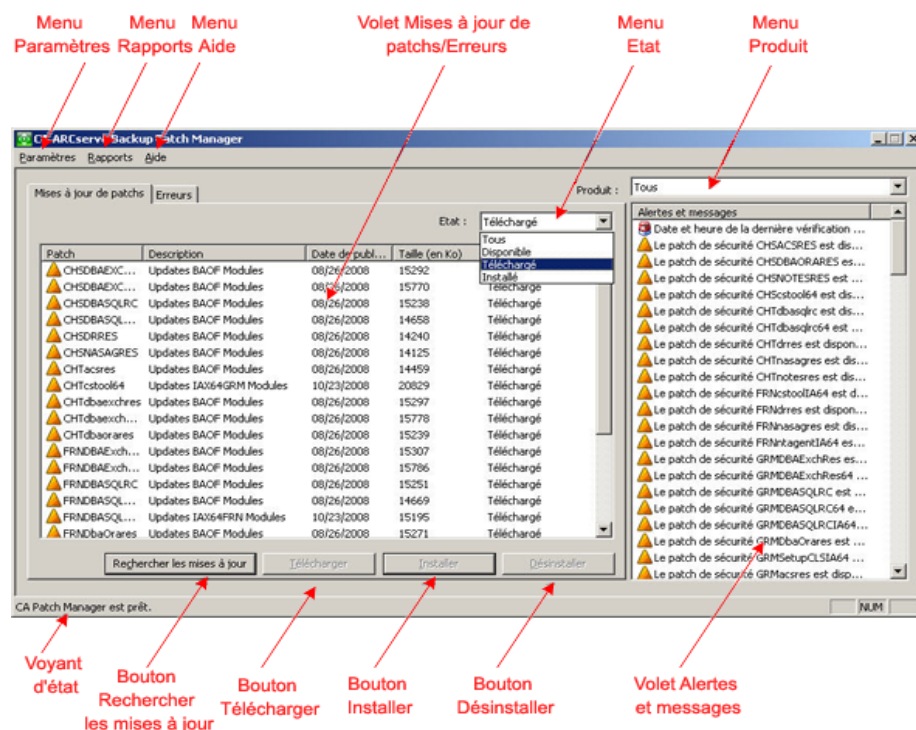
Menu Paramètres

Menu Rapports

Menu Aide

Volet Mises à jour de patchs/Erreurs

Menu Etat

Menu Produit

CA ARCserve Backup Patch Manager

Paramètres Rapports Aide

Mises à jour de patchs | Erreurs

Produit : Tous

Etat : Téléchargé

Tous
Disponible
Téléchargé
Installé

| Patch | Description | Date de publi... | Taille (en Ko) | |
|---|---|---|---|---|
| CHSDBAEXC... | Updates BAOF Modules | 08/26/2008 | 15292 | |
| CHSDBAEXC... | Updates BAOF Modules | 08/26/2008 | 15770 | |
| CHSDBASQLRC | Updates BAOF Modules | 08/26/2008 | 15238 | Téléchargé |
| CHSDBASQL... | Updates BAOF Modules | 08/26/2008 | 14658 | Téléchargé |
| CHSDRRES | Updates BAOF Modules | 08/26/2008 | 14240 | Téléchargé |
| CHSNASAGRES | Updates BAOF Modules | 08/26/2008 | 14125 | Téléchargé |
| CHTacsres | Updates BAOF Modules | 08/26/2008 | 14459 | Téléchargé |
| CHTcstool64 | Updates IAX64GRM Modules | 10/23/2008 | 20829 | Téléchargé |
| CHTdbaexchres | Updates BAOF Modules | 08/26/2008 | 15297 | Téléchargé |
| CHTdbaexch... | Updates BAOF Modules | 08/26/2008 | 15778 | Téléchargé |
| CHTdbaorares | Updates BAOF Modules | 08/26/2008 | 15239 | Téléchargé |
| FRNDBAExch... | Updates BAOF Modules | 08/26/2008 | 15307 | Téléchargé |
| FRNDBAExch... | Updates BAOF Modules | 08/26/2008 | 15786 | Téléchargé |
| FRNDBASQLRC | Updates BAOF Modules | 08/26/2008 | 15251 | Téléchargé |
| FRNDBASQL... | Updates BAOF Modules | 08/26/2008 | 14669 | Téléchargé |
| FRNDBASQL... | Updates IAX64FRN Modules | 10/23/2008 | 15195 | Téléchargé |
| FRNDbaOrares | Updates BAOF Modules | 08/26/2008 | 15271 | Téléchargé |

Alertes et messages
Date et heure de la dernière vérification ...
Le patch de sécurité CHSACSRES est dis...
Le patch de sécurité CHSDBAORARES es...
Le patch de sécurité CHSNOTESRES est ...
Le patch de sécurité CHScstool64 est dis...
Le patch de sécurité CHTdbasqlrc est dis...
Le patch de sécurité CHTdbasqlrc64 est ...
Le patch de sécurité CHTdrres est dispon...
Le patch de sécurité CHTnasagres est dis...
Le patch de sécurité CHTnotesres est dis...
Le patch de sécurité FRNcstoolIA64 est d...
Le patch de sécurité FRNdrres est dispon...
Le patch de sécurité FRNnasagres est dis...
Le patch de sécurité FRNntagentIA64 es...
Le patch de sécurité GRMDBAExchRes es...
Le patch de sécurité GRMDBAExchRes64 ...
Le patch de sécurité GRMDBASQLRC est ...
Le patch de sécurité GRMDBASQLRC64 e...
Le patch de sécurité GRMDBASQLRCIA64...
Le patch de sécurité GRMDbaOrares est ...
Le patch de sécurité GRMSetupCLSIA64 ...
Le patch de sécurité GRMacsres est disp...

Rechercher les mises à jour | Télécharger | Installer | Désinstaller

CA Patch Manager est prêt. NUM

Voyant d'état

Bouton Rechercher les mises à jour

Bouton Télécharger

Bouton Installer

Bouton Désinstaller

Volet Alertes et messages